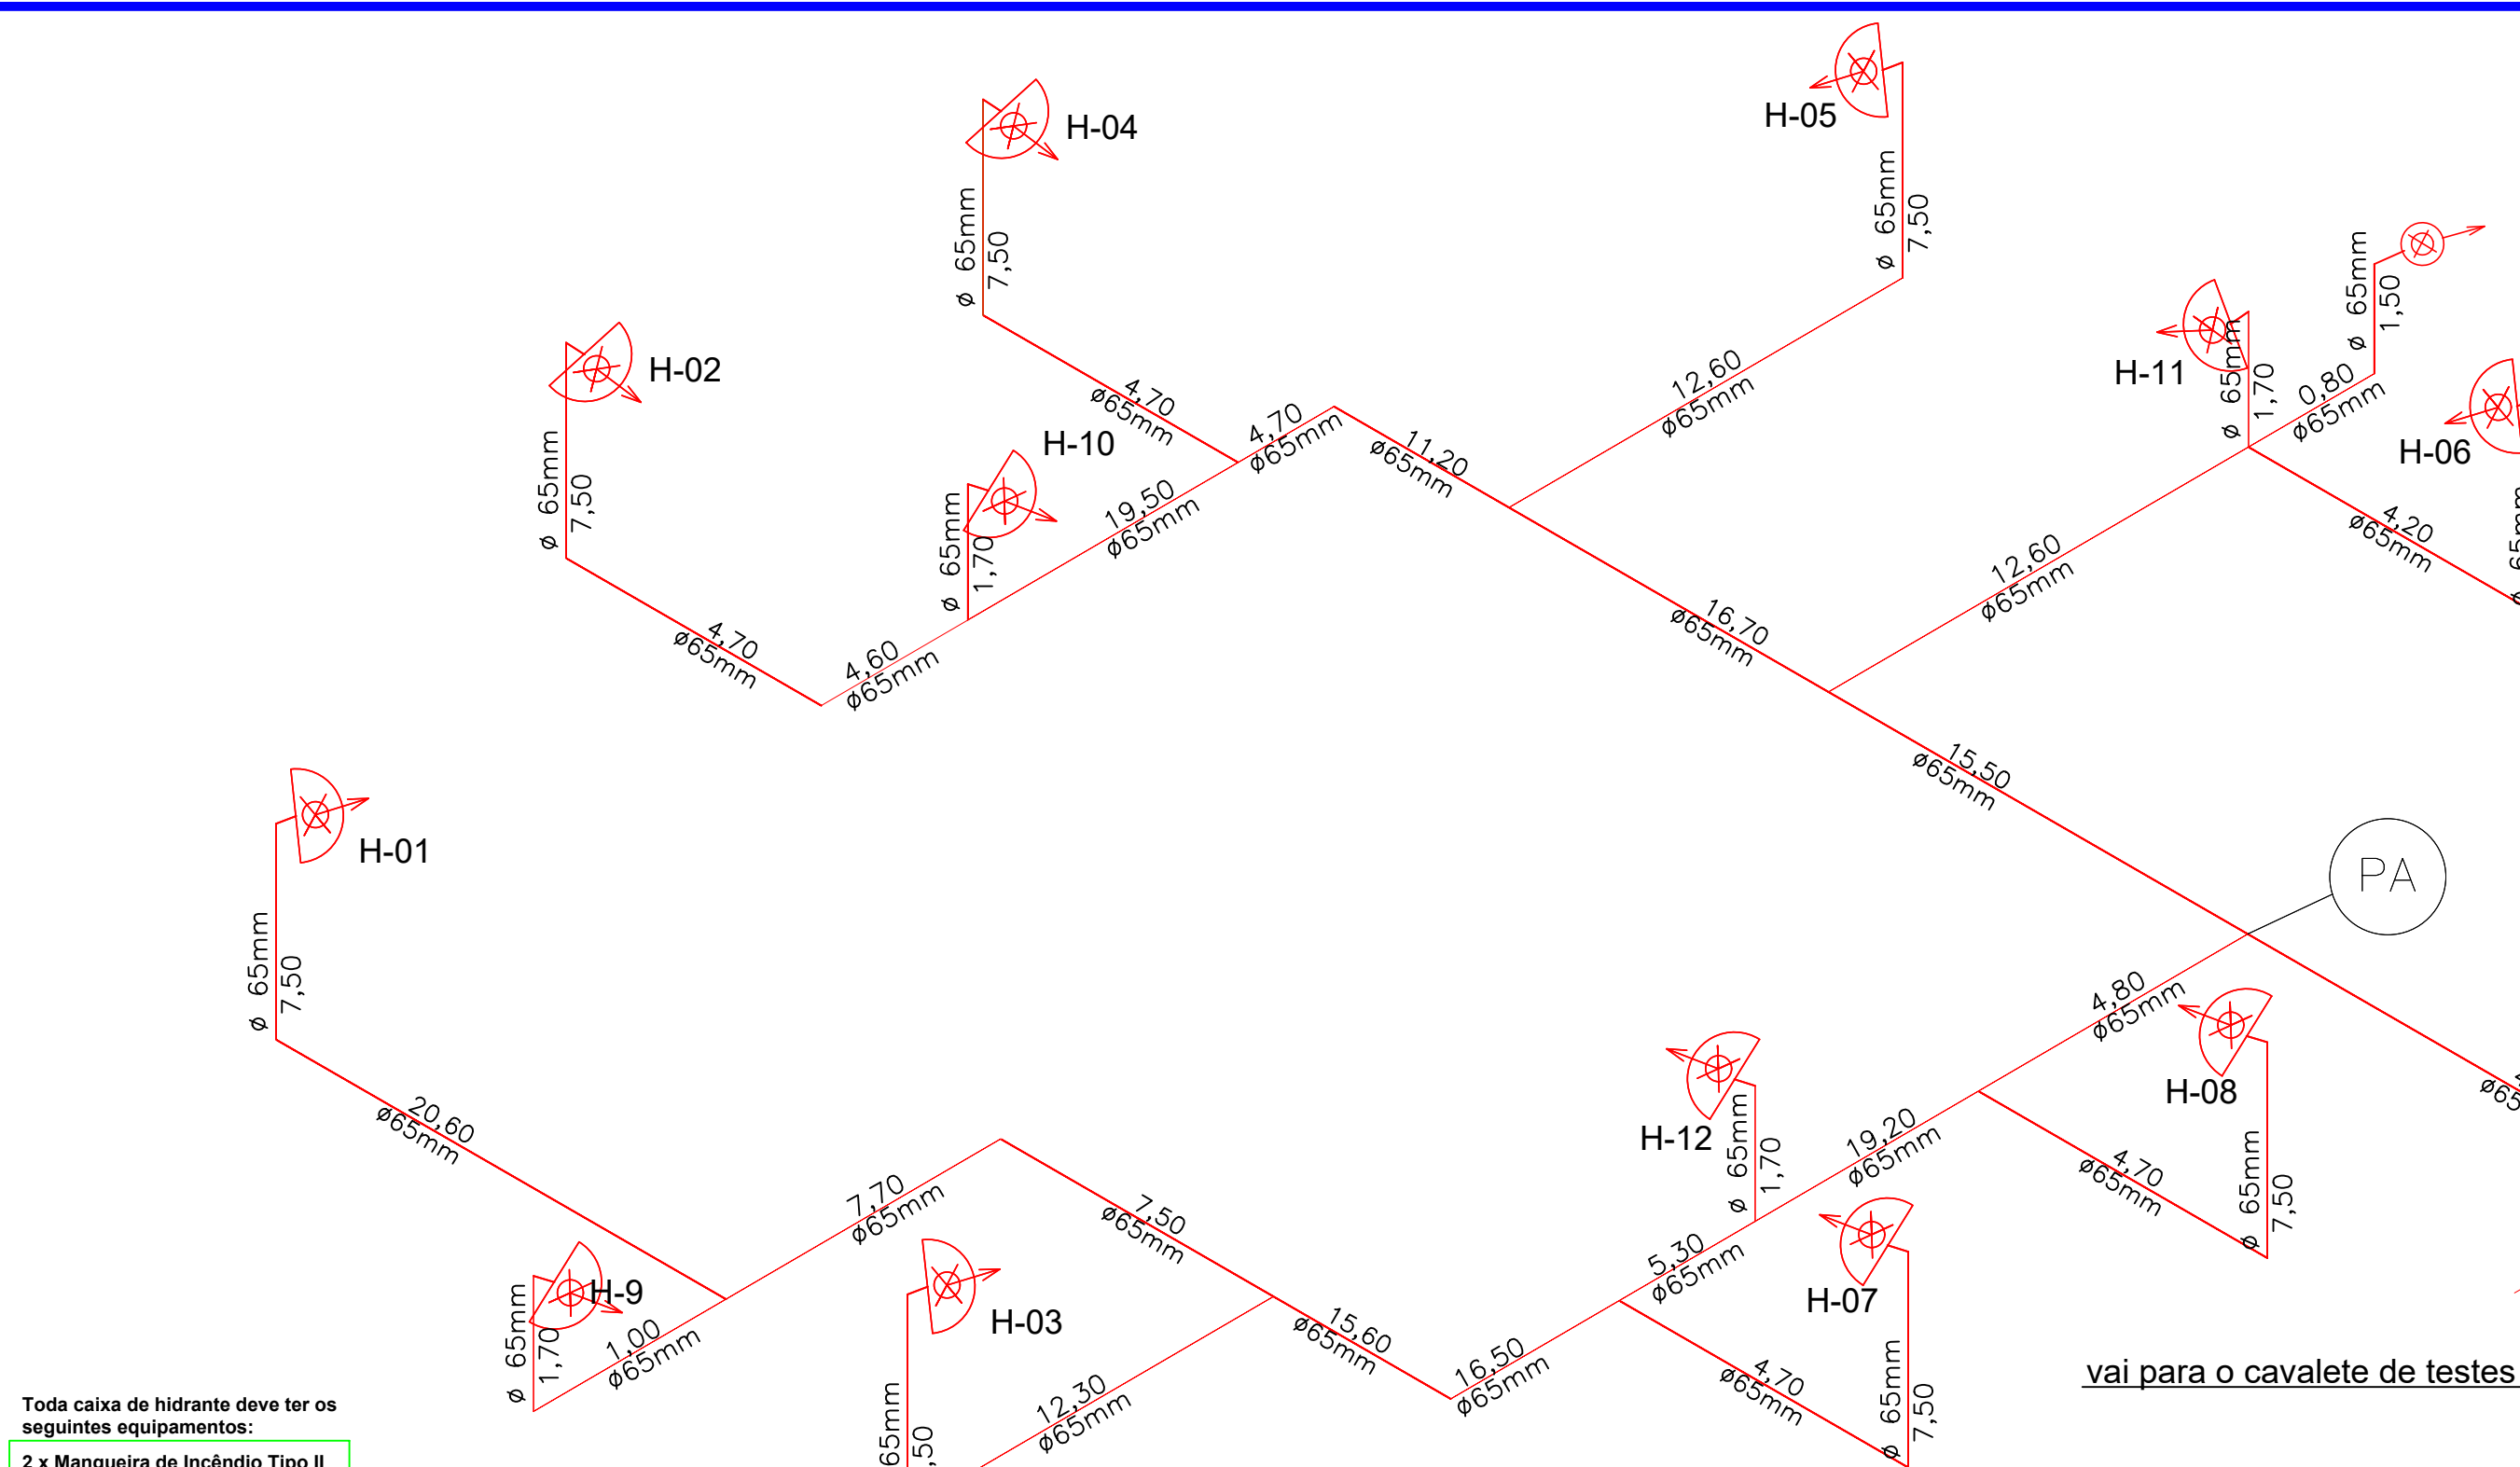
H-04

H-05

ø 65mm
7,50

ø 65mm
7,50

H-02

ø 65mm
7,50

4,70
ø65mm

H-10

4,70
ø65mm

11,20
ø65mm

12,60
ø65mm

H-11

ø 65mm
1,70

0,80
ø65mm

ø 65mm
1,50

H-06

ø 65mm
1,70

19,50
ø65mm

4,70
ø65mm

4,60
ø65mm

16,70
ø65mm

12,60
ø65mm

4,20
ø65mm

15,50
ø65mm

H-01

PA

ø 65mm
7,50

4,80
ø65mm

H-08

H-12

ø 65mm
1,70

19,20
ø65mm

4,70
ø65mm

ø 65mm
7,50

20,60
ø65mm

7,70
ø65mm

7,50
ø65mm

H-9

H-03

ø 65mm
1,70

1,00
ø65mm

5,30
ø65mm

H-07

15,60
ø65mm

16,50
ø65mm

4,70
ø65mm

ø 65mm
7,50

12,30
ø65mm

65mm
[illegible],50

vai para o cavalete de testes

Toda caixa de hidrante deve ter os seguintes equipamentos:

2 x Mangueira de Incêndio Tipo II